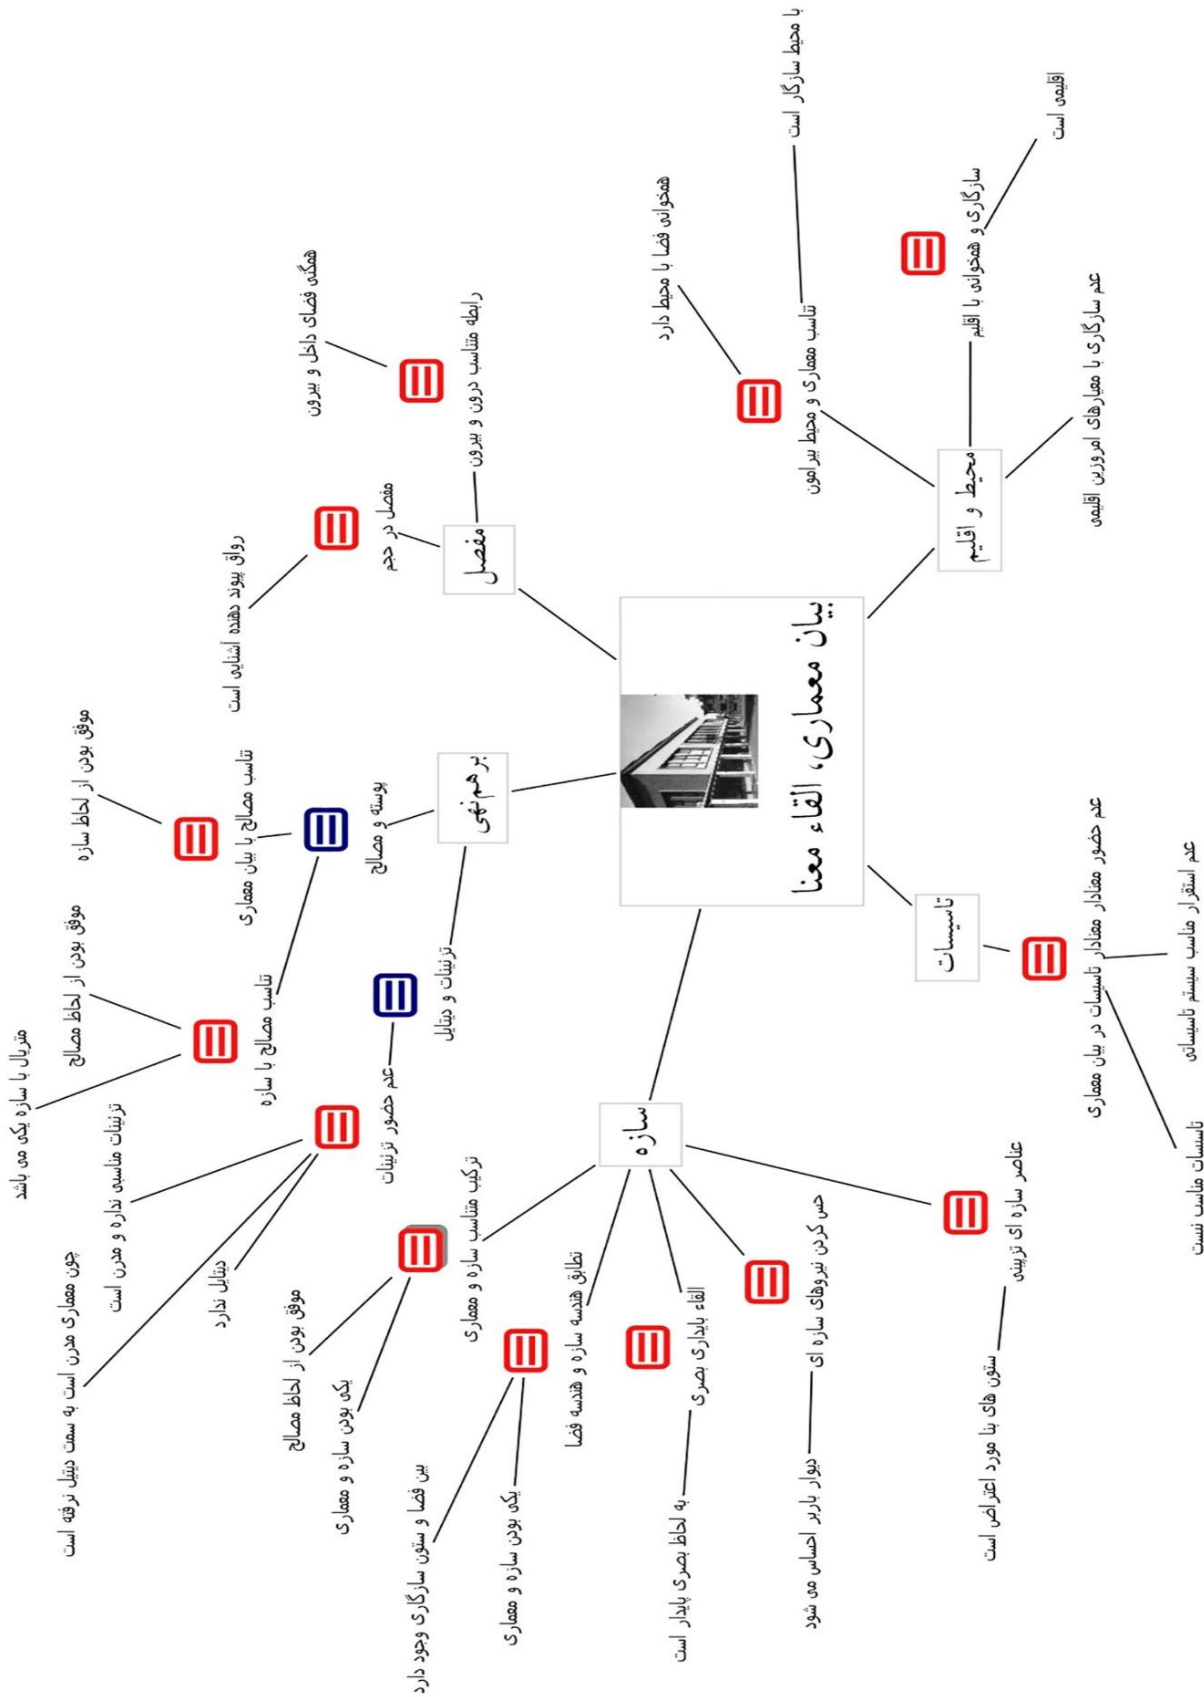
بیان معماری، القاء معنا

محیط و اقلیم
تناسب معماری و محیط پیرامون
همخوانی فضا با محیط دارد
با محیط سازگار است
سازگاری و همخوانی با اقلیم
اقلیمی است
عدم سازگاری با معارهای امروزین اقلیمی

مفصل
مفصل در حجم
رواق پیوند دهنده اشیایی است
رابطه متناسب درون و بیرون
همگنی فضای داخل و بیرون

برهم‌نهی
پوسته و مصالح
تناسب مصالح با بیان معماری
موفق بودن از لحاظ سازه
تناسب مصالح با سازه
موفق بودن از لحاظ مصالح
متریال با سازه یکی می باشد
تزئینات و دیتایل
عدم حضور تزئینات
تزئینات مناسبی ندارد و مدرن است
دیتایل ندارد
چون معماری مدرن است به سمت دیتیل نرفته است

تاسیسات
عدم حضور معنادار معنادار تاسیسات در بیان معماری
عدم استقرار مناسب سیستم تاسیساتی
تاسیسات مناسب نیست

سازه
ترکیب متناسب سازه و معماری
موفق بودن از لحاظ مصالح
یکی بودن سازه و معماری
تطابق هندسه سازه و هندسه فضا
یکی بودن سازه و معماری
بین فضا و ستون سازگاری وجود دارد
القاء پایداری بصری
به لحاظ بصری پایدار است
حس کردن نیروهای سازه ای
دیوار باربر احساس می شود
عناصر سازه ای تزیینی
ستون های بنا مورد اعتراض است